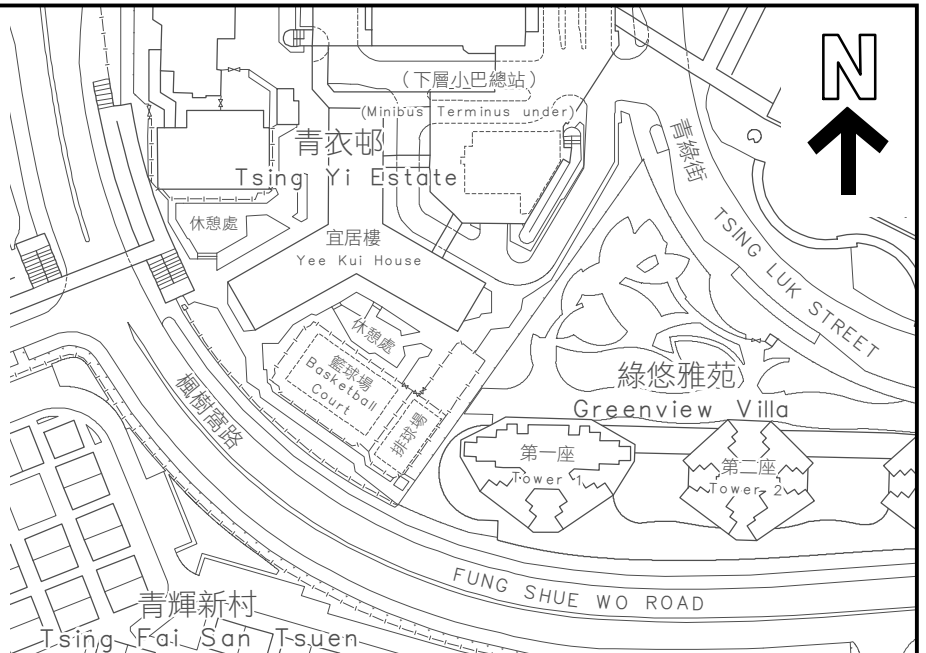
(下層小巴總站)
(Minibus Terminus under)
青衣邨
Tsing Yi Estate
休憩處
宜居樓
Yee Kui House
青綠街
TSING LUK STREET
N
休憩處
籃球場
Basketball Court
排球場
楓樹窩路
綠悠雅苑
Greenview Villa
第一座
Tower 1
第二座
Tower 2
FUNG SHUE WO ROAD
青輝新村
Tsing Fai San Tsuen